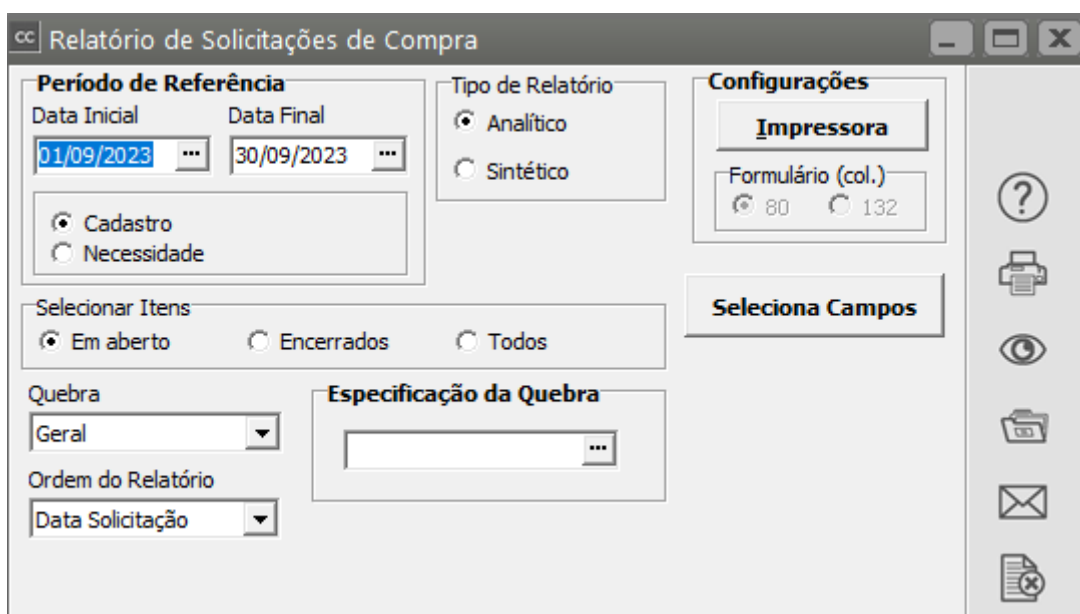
cc Relatório de Solicitações de Compra

Período de Referência
Data Inicial
01/09/2023 ...
Data Final
30/09/2023 ...

Cadastro
Necessidade

Tipo de Relatório
Analítico
Sintético

Configurações
Impressora
Formulário (col.)
80
132

Selecionar Itens
Em aberto
Encerrados
Todos

Seleciona Campos

Quebra
Geral

Ordem do Relatório
Data Solicitação

Especificação da Quebra
...

?